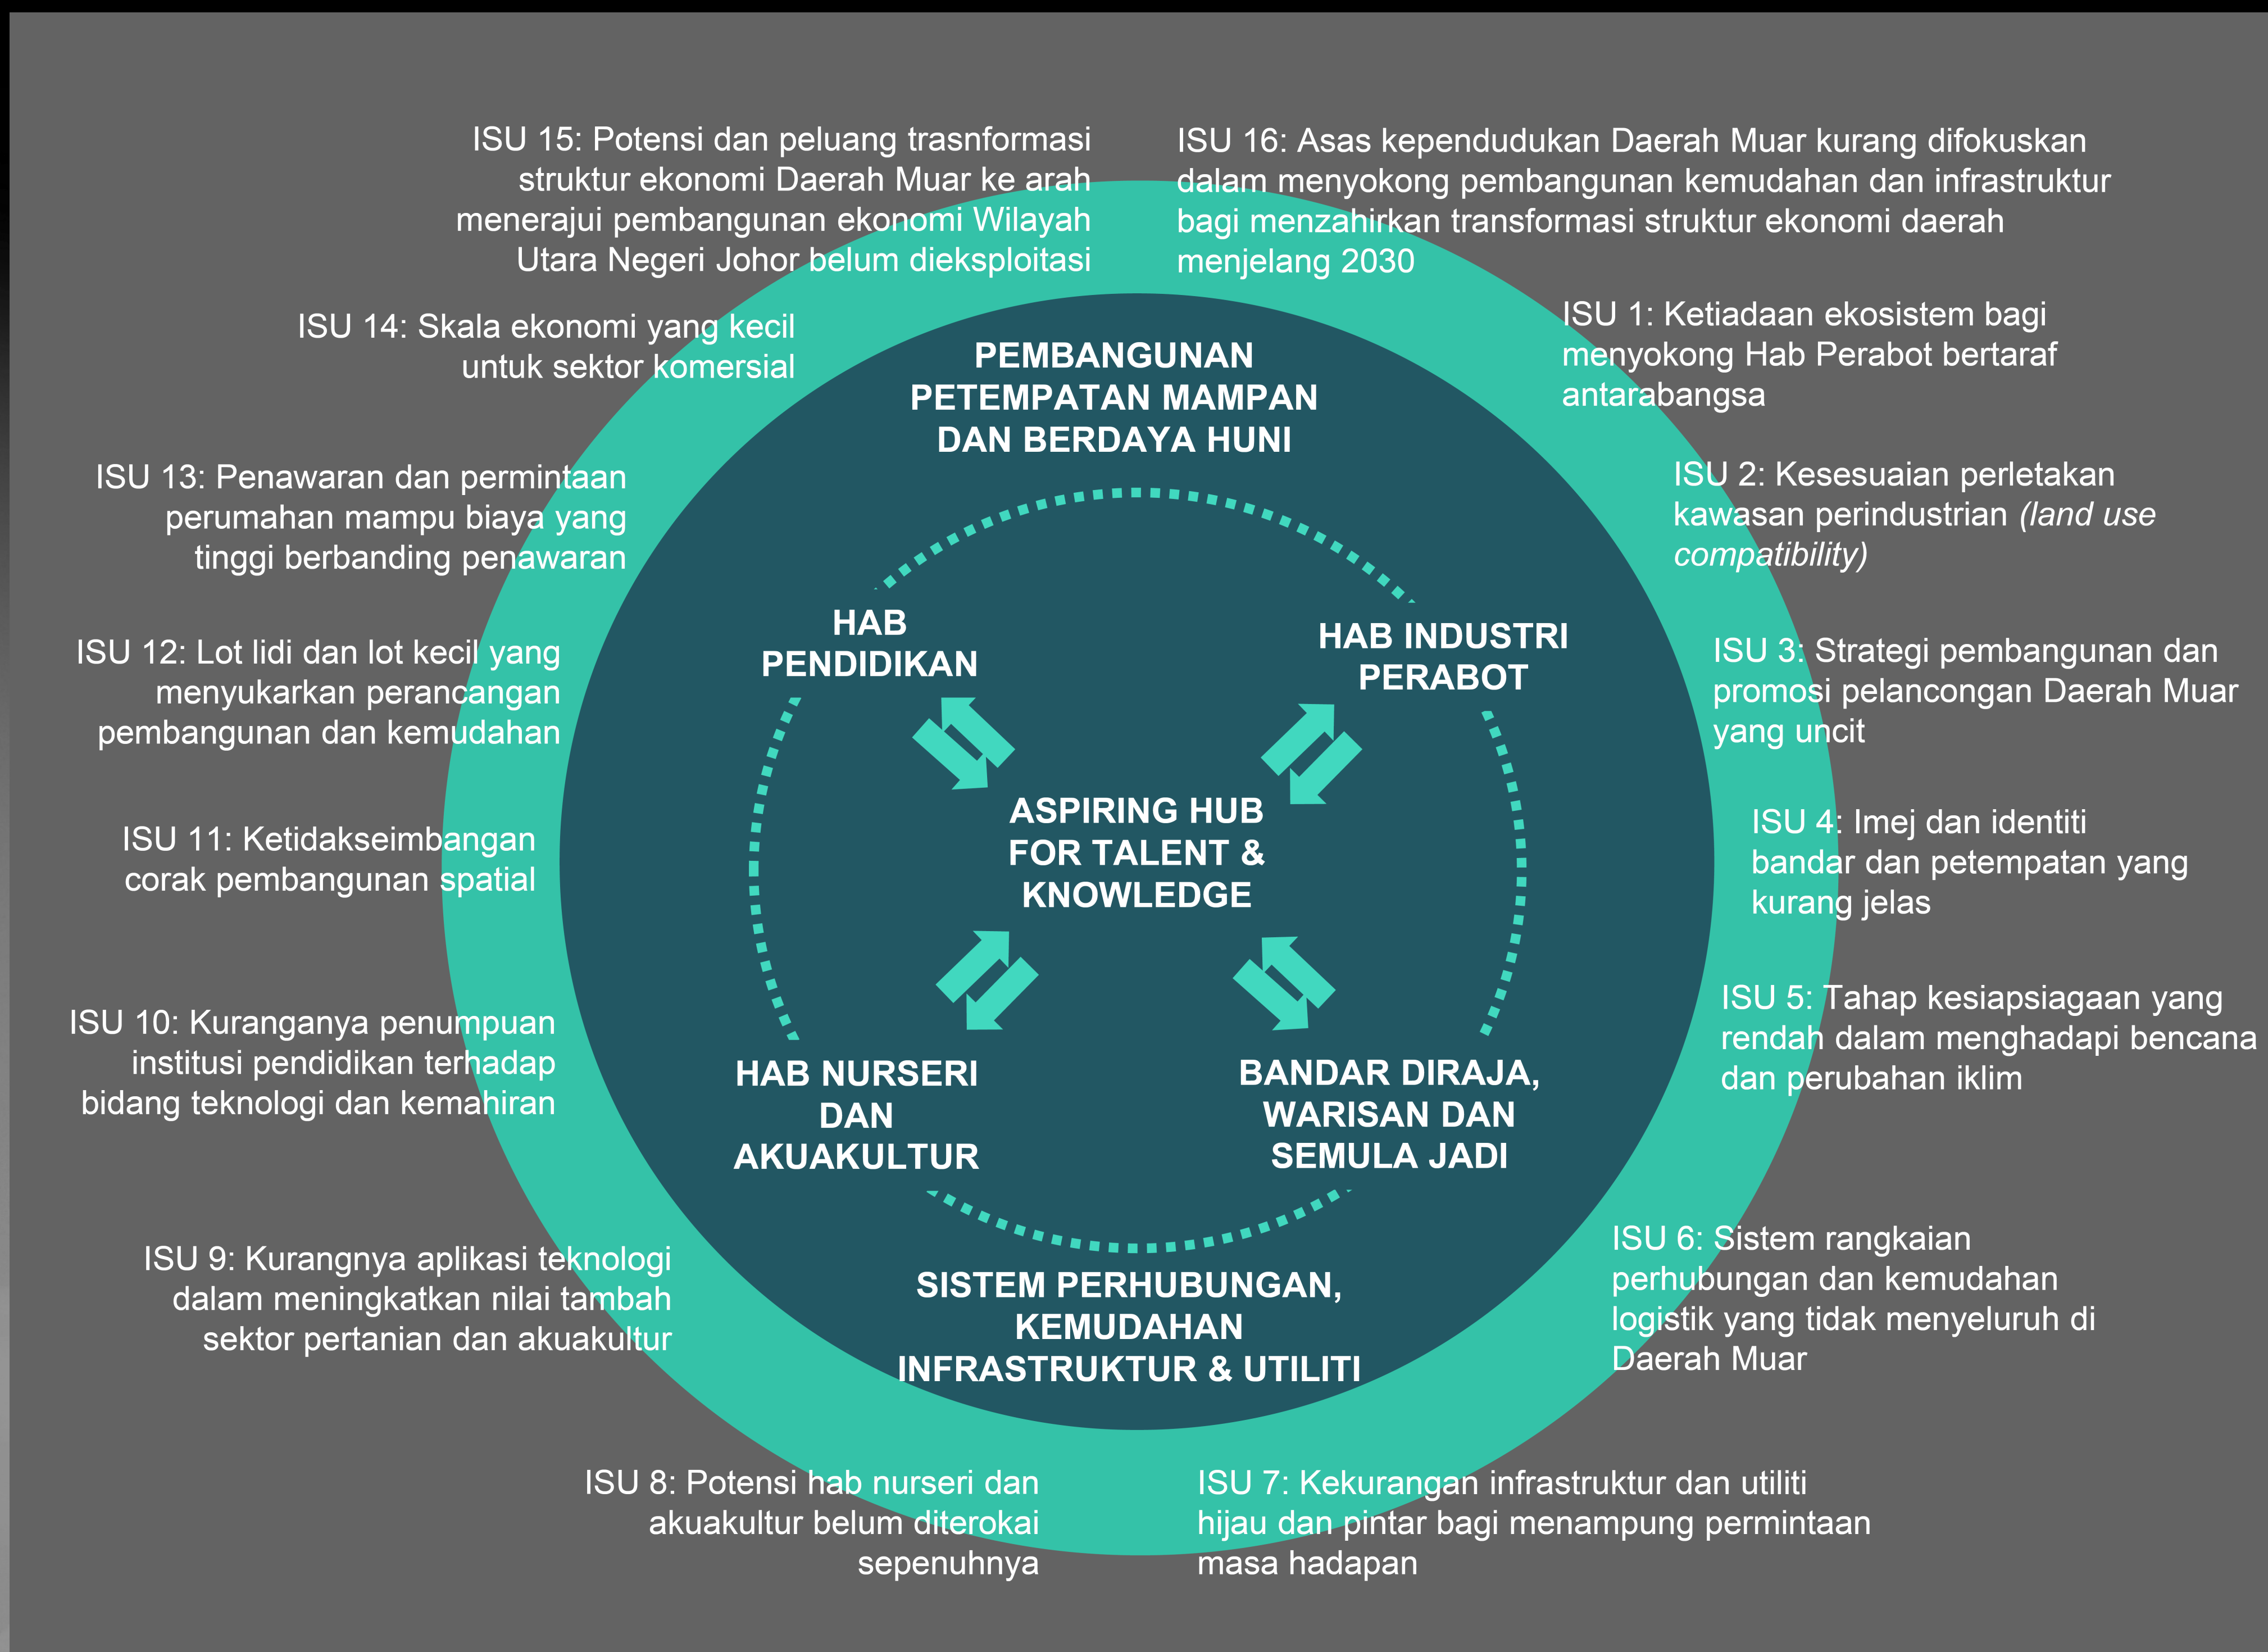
ISU 15: Potensi dan peluang trasnformasi struktur ekonomi Daerah Muar ke arah menerajui pembangunan ekonomi Wilayah Utara Negeri Johor belum dieksploitasi

ISU 16: Asas kependudukan Daerah Muar kurang difokuskan dalam menyokong pembangunan kemudahan dan infrastruktur bagi menzahirkan transformasi struktur ekonomi daerah menjelang 2030

ISU 14: Skala ekonomi yang kecil untuk sektor komersial

ISU 1: Ketiadaan ekosistem bagi menyokong Hab Perabot bertaraf antarabangsa

PEMBANGUNAN PETEMPATAN MAMPAN DAN BERDAYA HUNI

ISU 13: Penawaran dan permintaan perumahan mampu biaya yang tinggi berbanding penawaran

ISU 2: Kesesuaian perletakan kawasan perindustrian *(land use compatibility)*

HAB PENDIDIKAN

HAB INDUSTRI PERABOT

ISU 12: Lot lidi dan lot kecil yang menyukarkan perancangan pembangunan dan kemudahan

ISU 3: Strategi pembangunan dan promosi pelancongan Daerah Muar yang uncit

ASPIRING HUB FOR TALENT & KNOWLEDGE

ISU 11: Ketidakseimbangan corak pembangunan spatial

ISU 4: Imej dan identiti bandar dan petempatan yang kurang jelas

ISU 10: Kuranganya penumpuan institusi pendidikan terhadap bidang teknologi dan kemahiran

ISU 5: Tahap kesiapsiagaan yang rendah dalam menghadapi bencana dan perubahan iklim

HAB NURSERI DAN AKUAKULTUR

BANDAR DIRAJA, WARISAN DAN SEMULA JADI

ISU 9: Kurangnya aplikasi teknologi dalam meningkatkan nilai tambah sektor pertanian dan akuakultur

ISU 6: Sistem rangkaian perhubungan dan kemudahan logistik yang tidak menyeluruh di Daerah Muar

SISTEM PERHUBUNGAN, KEMUDAHAN INFRASTRUKTUR & UTILITI

ISU 8: Potensi hab nurseri dan akuakultur belum diterokai sepenuhnya

ISU 7: Kekurangan infrastruktur dan utiliti hijau dan pintar bagi menampung permintaan masa hadapan